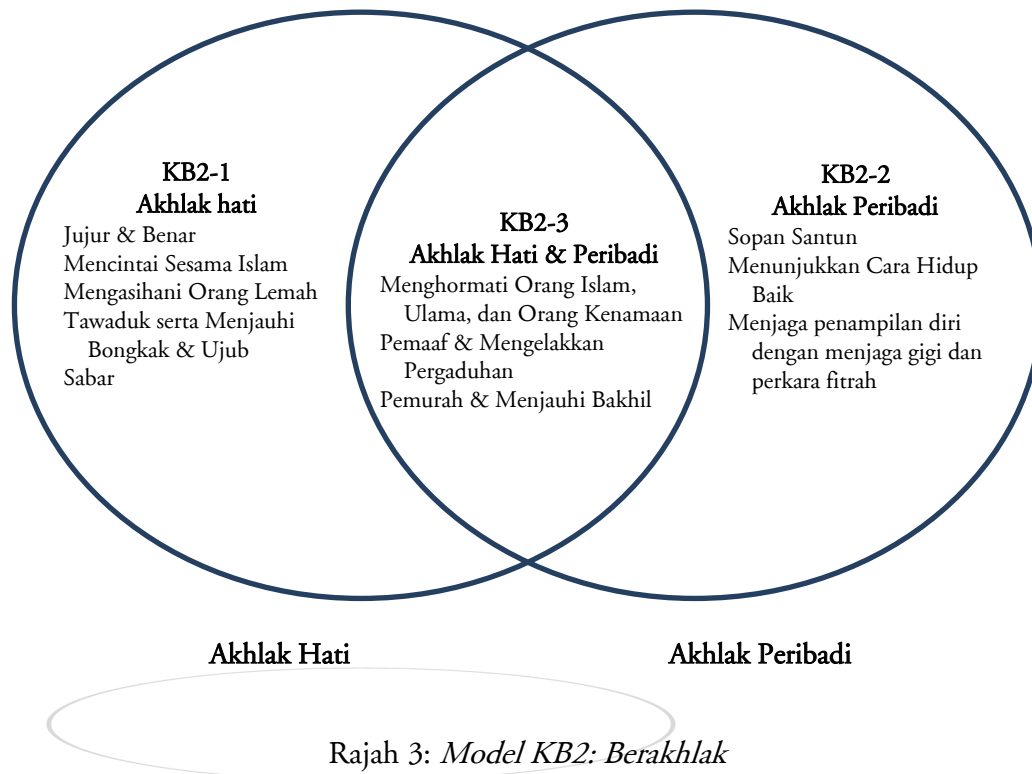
KB2-1
Akhlak hati
Jujur & Benar
Mencintai Sesama Islam
Mengasihani Orang Lemah
Tawaduk serta Menjauhi Bongkak & Ujub
Sabar

KB2-3
Akhlak Hati & Peribadi
Menghormati Orang Islam, Ulama, dan Orang Kenamaan
Pemaaf & Mengelakkan Pergaduhan
Pemurah & Menjauhi Bakhil

KB2-2
Akhlak Peribadi
Sopan Santun
Menunjukkan Cara Hidup Baik
Menjaga penampilan diri dengan menjaga gigi dan perkara fitrah

Akhlak Hati

Akhlak Peribadi

Rajah 3: *Model KB2: Berakhlak*